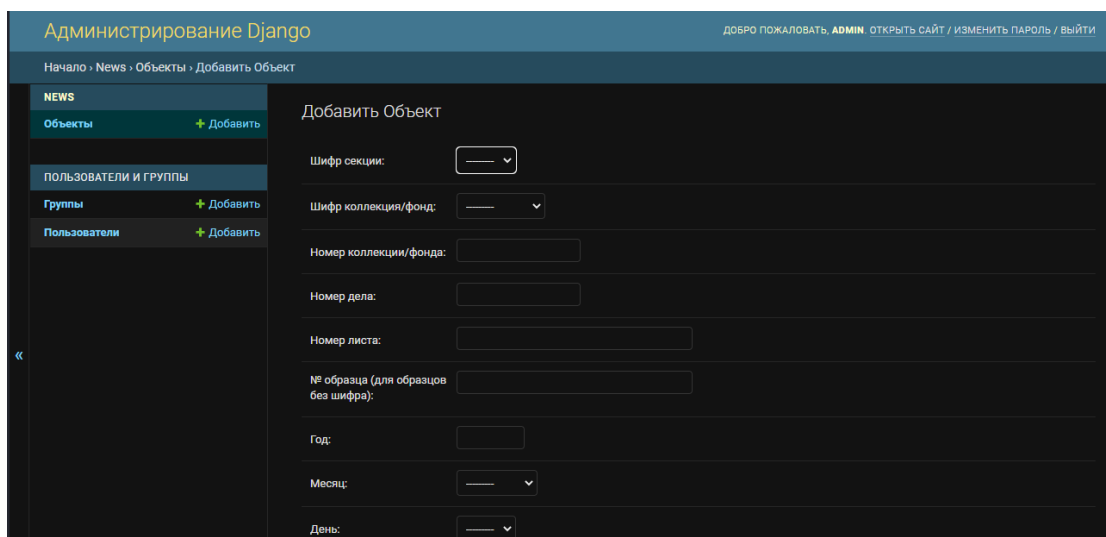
Администрирование Django

ДОБРО ПОЖАЛОВАТЬ, ADMIN. ОТКРЫТЬ САЙТ / ИЗМЕНИТЬ ПАРОЛЬ / ВЫЙТИ

Начало › News › Объекты › Добавить Объект

NEWS
Объекты + Добавить

ПОЛЬЗОВАТЕЛИ И ГРУППЫ
Группы + Добавить
Пользователи + Добавить

«

Добавить Объект

Шифр секции: ——

Шифр коллекция/фонд: ——

Номер коллекции/фонда:

Номер дела:

Номер листа:

№ образца (для образцов без шифра):

Год:

Месяц: ——

День: ——